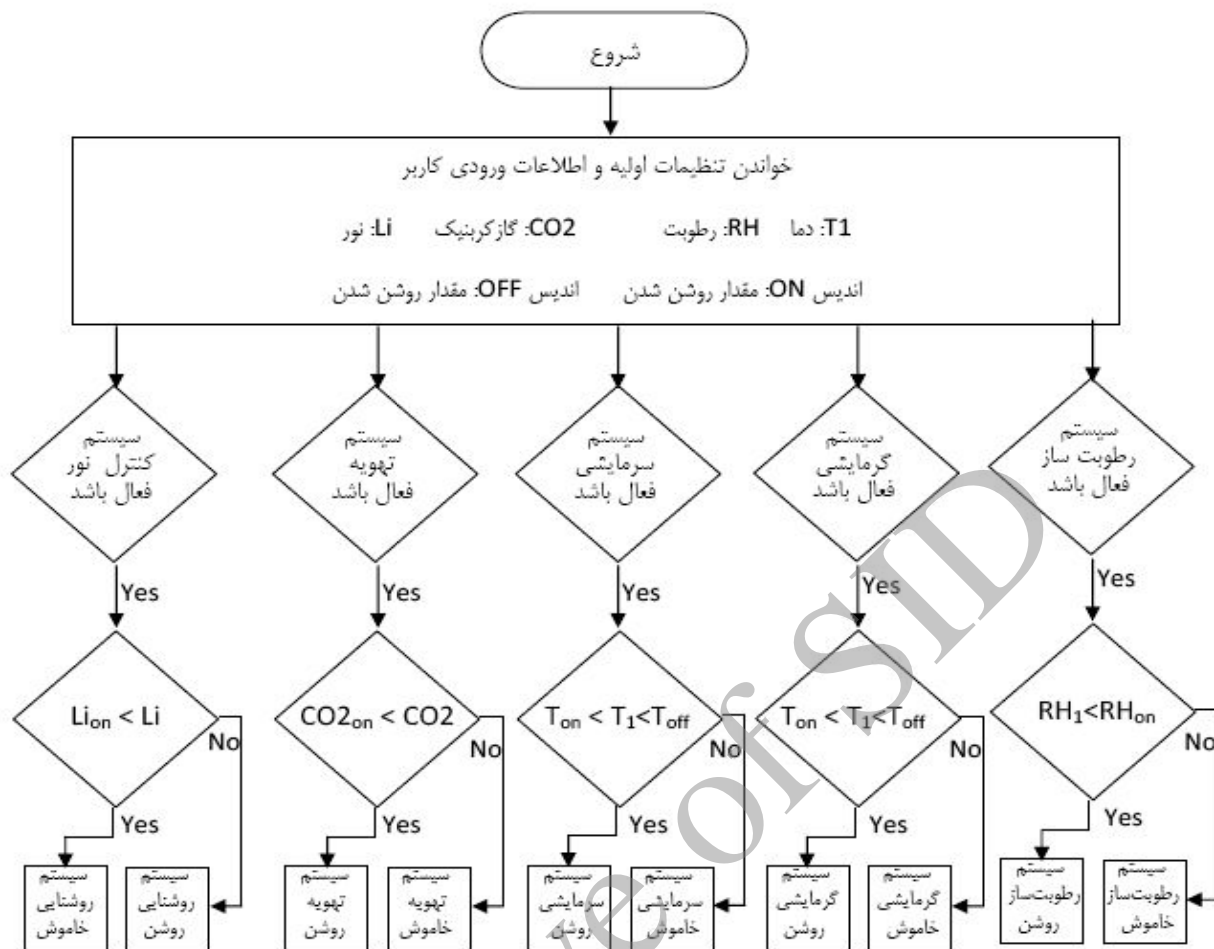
شروع

خواندن تنظیمات اولیه و اطلاعات ورودی کاربر

T1: دما RH: رطوبت CO2: گازکربنیک Li: نور

اندیس ON: مقدار روشن شدن اندیس OFF: مقدار روشن شدن

سیستم رطوبت ساز فعال باشد

سیستم گرمایشی فعال باشد

سیستم سرمایشی فعال باشد

سیستم تهویه فعال باشد

سیستم کنترل نور فعال باشد

Yes

Yes

Yes

Yes

Yes

$RH_1<RH_{on}$

$T_{on} < T_1<T_{off}$

$T_{on} < T_1<T_{off}$

$CO2_{on} < CO2$

$Li_{on} < Li$

No

No

No

No

No

Yes

Yes

Yes

Yes

Yes

سیستم رطوبت‌ساز روشن

سیستم رطوبت‌ساز خاموش

سیستم گرمایشی روشن

سیستم گرمایشی خاموش

سیستم سرمایشی روشن

سیستم سرمایشی خاموش

سیستم تهویه روشن

سیستم تهویه خاموش

سیستم روشنایی خاموش

سیستم روشنایی روشن

Archive of SID